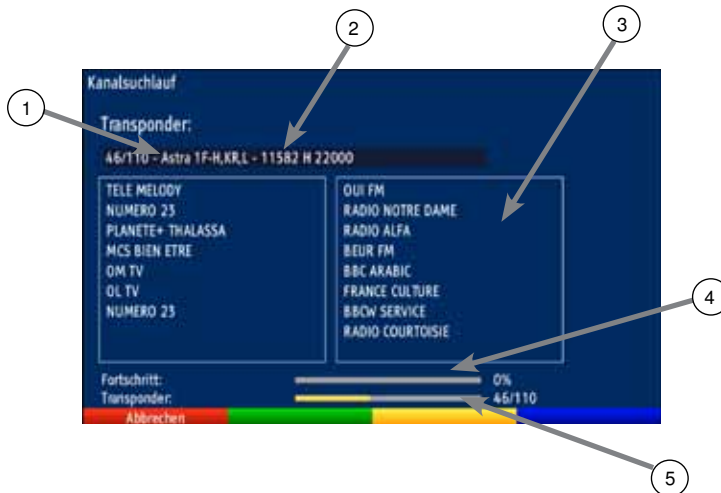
2
3
1
Kanalsuchlauf
Transponder:
46/110 - Astra 1F-H,KR,L - 11582 H 22000

TELE MELODY
NUMERO 23
PLANETE+ THALASSA
MCS BIEN ETRE
OM TV
OL TV
NUMERO 23

OUI FM
RADIO NOTRE DAME
RADIO ALFA
BEUR FM
BBC ARABIC
FRANCE CULTURE
BBCW SERVICE
RADIO COURTOISIE

4
Fortschritt: 0%
Transponder: 46/110
Abbrechen
5